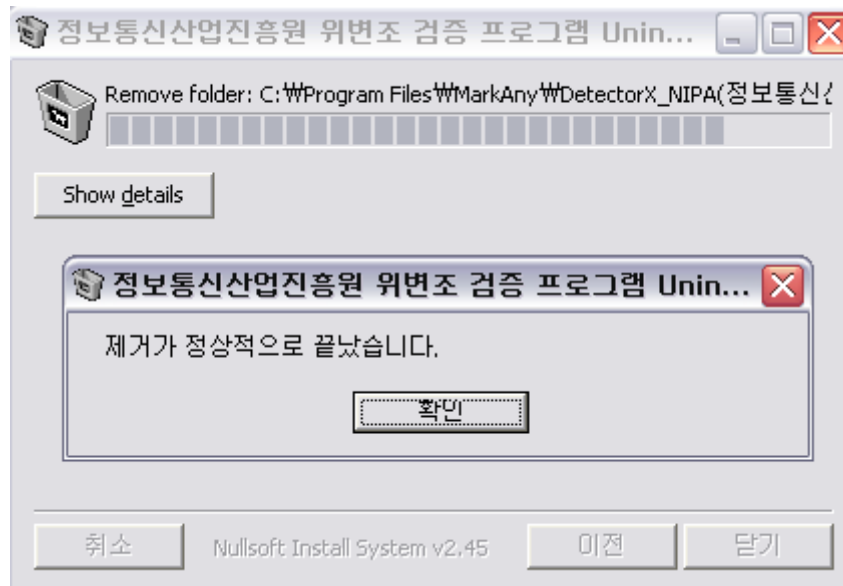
정보통신산업진흥원 위변조 검증 프로그램 Unin...

Remove folder: C:₩Program Files₩MarkAny₩DetectorX_NIPA(정보통신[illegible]

Show details

정보통신산업진흥원 위변조 검증 프로그램 Unin...

제거가 정상적으로 끝났습니다.

확인

취소 Nullsoft Install System v2.45 이전 닫기